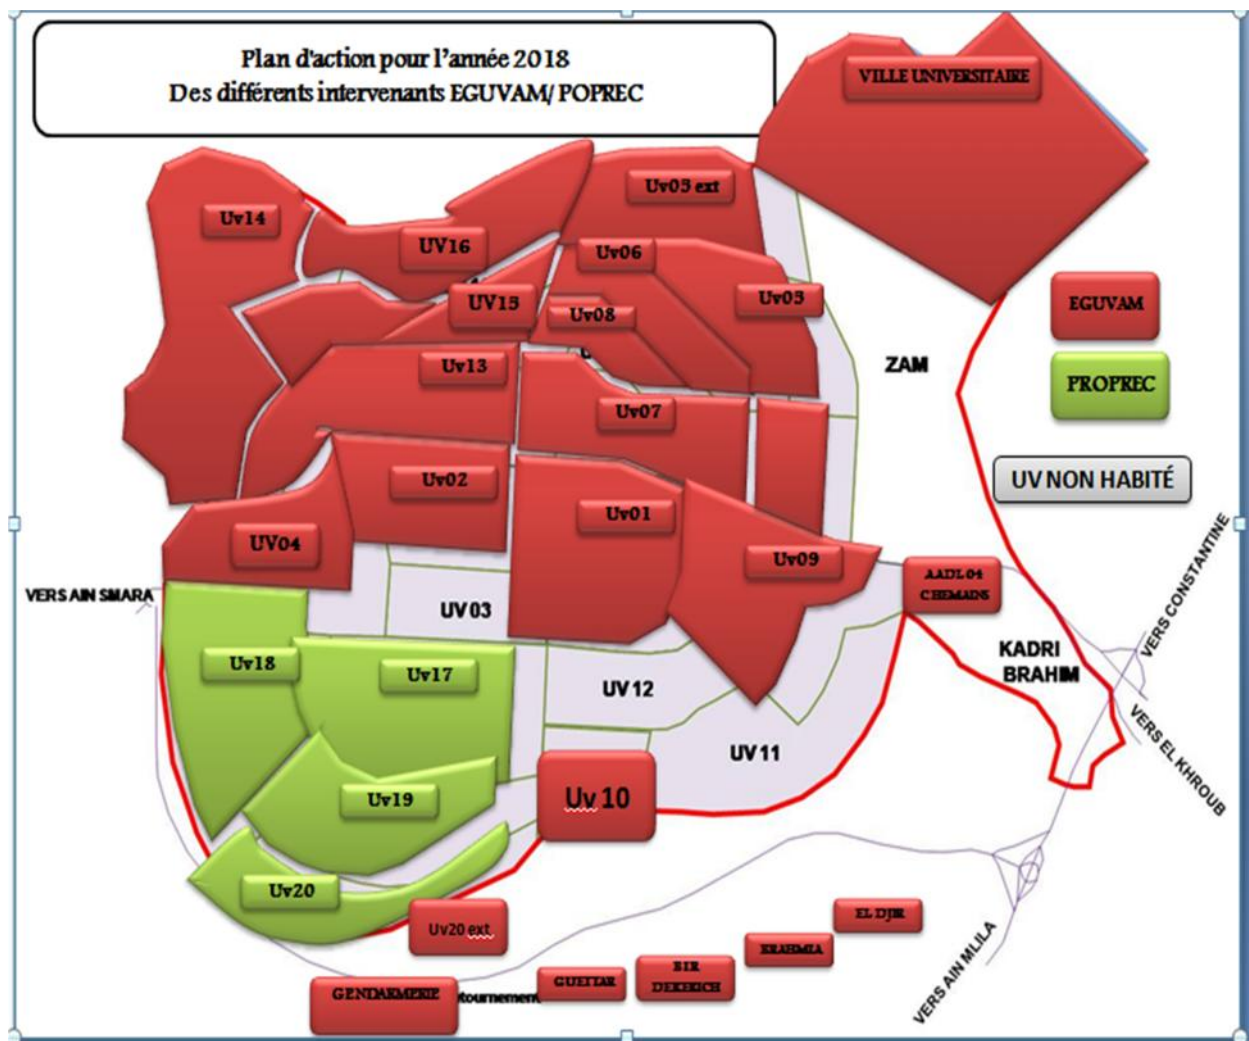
Plan d'action pour l'année 2018
Des différents intervenants EGUVAM/ POPREC

VILLE UNIVERSITAIRE

Uv05 ext

Uv14

UV16

Uv06

UV15

Uv08

Uv05

EGUVAM

PROPREC

ZAM

Uv13

Uv07

UV NON HABITÉ

Uv02

Uv01

UV04

Uv09

AADL 04 CHEMAINS

VERS AIN SMARA

UV 03

VERS CONSTANTINE

KADRI BRAHIM

Uv18

Uv17

UV 12

VERS EL KHROUB

UV 11

Uv 10

Uv19

Uv20

Uv20 ext

EL DJIR

BRAHMIA

BIR DEKEKICH

GUETTAR

GENDARMERIE

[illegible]tournement

VERS AIN MLILA